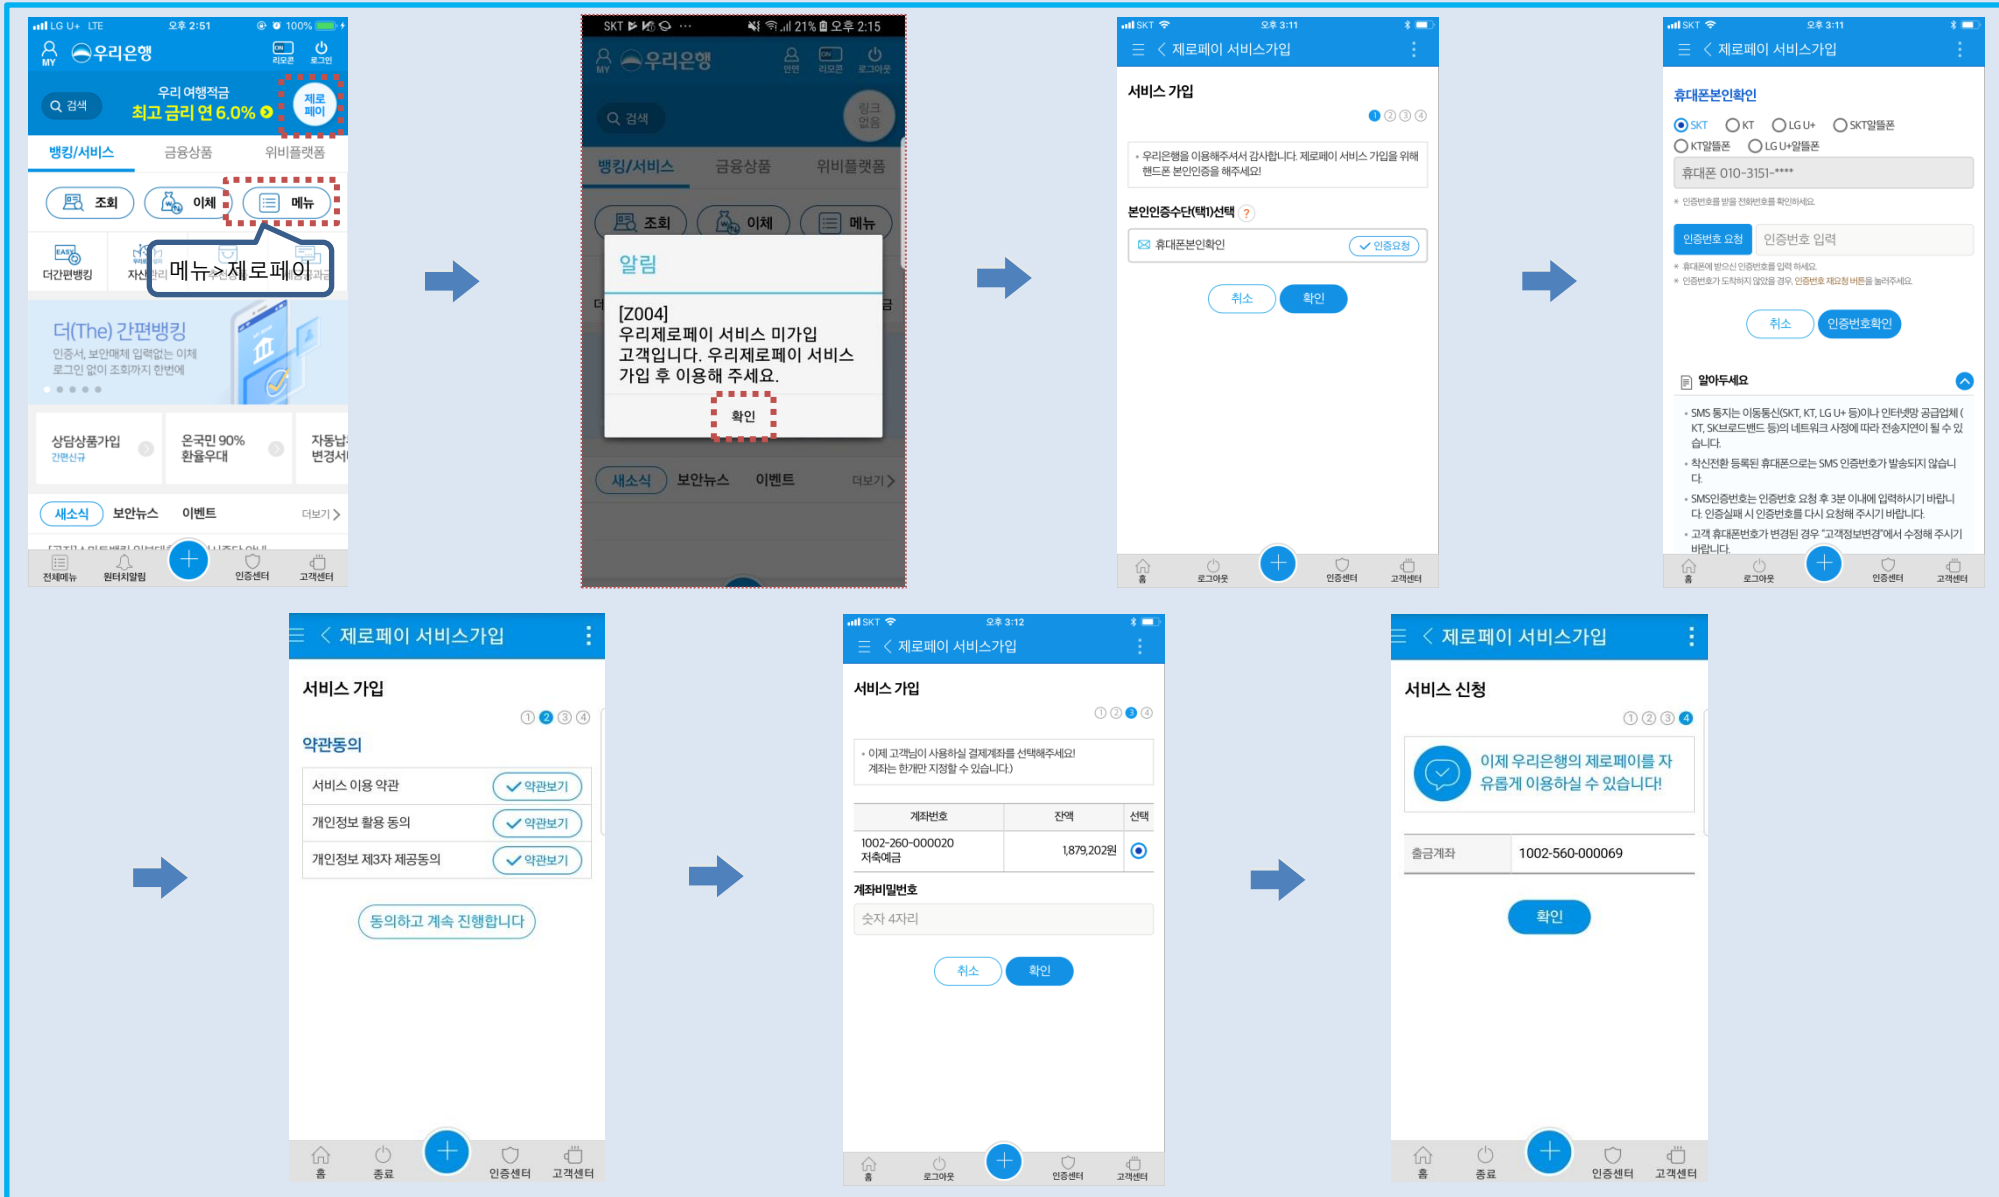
LG U+ LTE 오후 2:51 100%
MY 우리은행 리모콘 로그인
검색 우리 여행적금 최고 금리 연 6.0% 제로페이
뱅킹/서비스 금융상품 위비플랫폼
조회 이체 메뉴
더간편뱅킹 자산관리 메뉴>제로페이
더(The) 간편뱅킹
인증서, 보안매체 입력없는 이체 로그인 없이 조회까지 한번에
상담상품가입 간편신규
온국민 90% 환율우대
자동납부 변경서비스
새소식 보안뉴스 이벤트 더보기
전체메뉴 원터치알림 인증센터 고객센터

SKT 21% 오후 2:15
MY 우리은행 인증 리모콘 로그아웃
검색 링크 없음
뱅킹/서비스 금융상품 위비플랫폼
조회 이체 메뉴
알림
[Z004]
우리제로페이 서비스 미가입 고객입니다. 우리제로페이 서비스 가입 후 이용해 주세요.
확인
새소식 보안뉴스 이벤트 더보기

SKT 오후 3:11
제로페이 서비스가입
서비스 가입
① ② ③ ④
우리은행을 이용해주셔서 감사합니다. 제로페이 서비스 가입을 위해 핸드폰 본인인증을 해주세요!
본인인증수단(택1)선택
휴대폰본인확인 인증요청
취소 확인
홈 로그아웃 인증센터 고객센터

SKT 오후 3:11
제로페이 서비스가입
휴대폰본인확인
SKT KT LG U+ SKT알뜰폰
KT알뜰폰 LG U+알뜰폰
휴대폰 010-3151-****
인증번호를 받을 전화번호를 확인하세요
인증번호 요청 인증번호 입력
휴대폰에 받으신 인증번호를 입력 하세요.
인증번호가 도착하지 않았을 경우, 인증번호 재요청 버튼을 눌러주세요.
취소 인증번호확인
알아두세요
SMS 통지는 이동통신(SKT, KT, LG U+ 등)이나 인터넷망 공급업체(KT, SK브로드밴드 등)의 네트워크 사정에 따라 전송지연이 될 수 있습니다.
착신전환 등록된 휴대폰으로는 SMS 인증번호가 발송되지 않습니다.
SMS인증번호는 인증번호 요청 후 3분 이내에 입력하시기 바랍니다. 인증실패 시 인증번호를 다시 요청해 주시기 바랍니다.
고객 휴대폰번호가 변경된 경우 "고객정보변경"에서 수정해 주시기 바랍니다.
홈 로그아웃 인증센터 고객센터

제로페이 서비스가입
서비스 가입
① ② ③ ④
약관동의
서비스 이용 약관 약관보기
개인정보 활용 동의 약관보기
개인정보 제3자 제공동의 약관보기
동의하고 계속 진행합니다
홈 종료 인증센터 고객센터

SKT 오후 3:12
제로페이 서비스가입
서비스 가입
① ② ③ ④
이제 고객님이 사용하실 결제계좌를 선택해주세요! 계좌는 한개만 지정할 수 있습니다.)

| 계좌번호 | 잔액 | 선택 |
|---|---|---|
| 1002-260-000020 저축예금 | 1,879,202원 | |

계좌비밀번호
숫자 4자리
취소 확인
홈 로그아웃 인증센터 고객센터

제로페이 서비스가입
서비스 신청
① ② ③ ④
이제 우리은행의 제로페이를 자유롭게 이용하실 수 있습니다!
출금계좌 1002-560-000069
확인
홈 종료 인증센터 고객센터